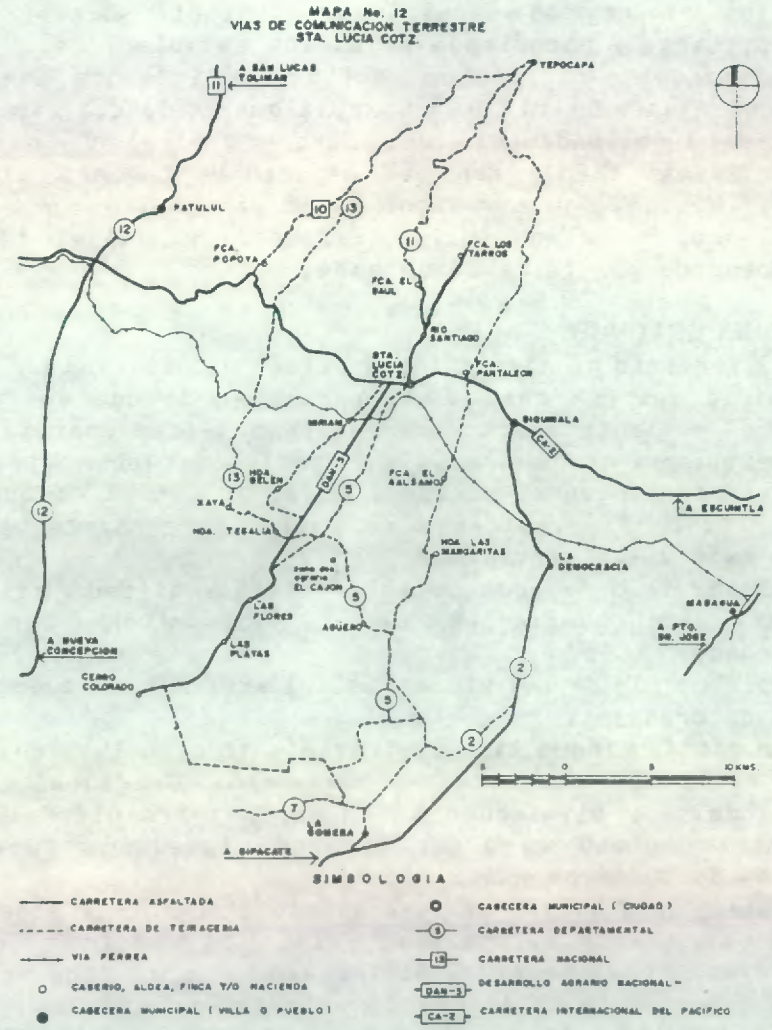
MAPA No. 12
VIAS DE COMUNICACION TERRESTRE
STA. LUCIA COTZ.

A SAN LUCAS TOLIMAN

11

TEPOCAPA

PATULUL

12

10

13

11

FCA. POPOYA

FCA. LOS CITARROS

FCA. EL BAUL

RIO SANTIAGO

STA. LUCIA COTZ.

FCA. PANTALEON

SIQUINALA

CA-2

MIRIAM

13

HDA. BELEN

DAN-3

5

FCA. EL BALSAMO

XAYA

A ESCUINTLA

12

HDA. TESALIA

HDA. LAS MARGARITAS

LA DEMOCRACIA

EL CAJON

5

LAS FLORES

AGUERO

MASAGUA

A PTO. SN. JOSE

A NUEVA CONCEPCION

LAS PLAYAS

2

CERRO COLORADO

5

2

5 0 5 10 KMS.

7

LA GOMERA

A SIPACATE

SIMBOLOGIA

CARRETERA ASFALTADA

CARRETERA DE TERRACERIA

VIA FERREA

CASERIO, ALDEA, FINCA Y/O HACIENDA

CABECERA MUNICIPAL (VILLA O PUEBLO)

CABECERA MUNICIPAL (CIUDAD)

5 CARRETERA DEPARTAMENTAL

13 CARRETERA NACIONAL

DAN-3 DESARROLLO AGRARIO NACIONAL

CA-2 CARRETERA INTERNACIONAL DEL PACIFICO